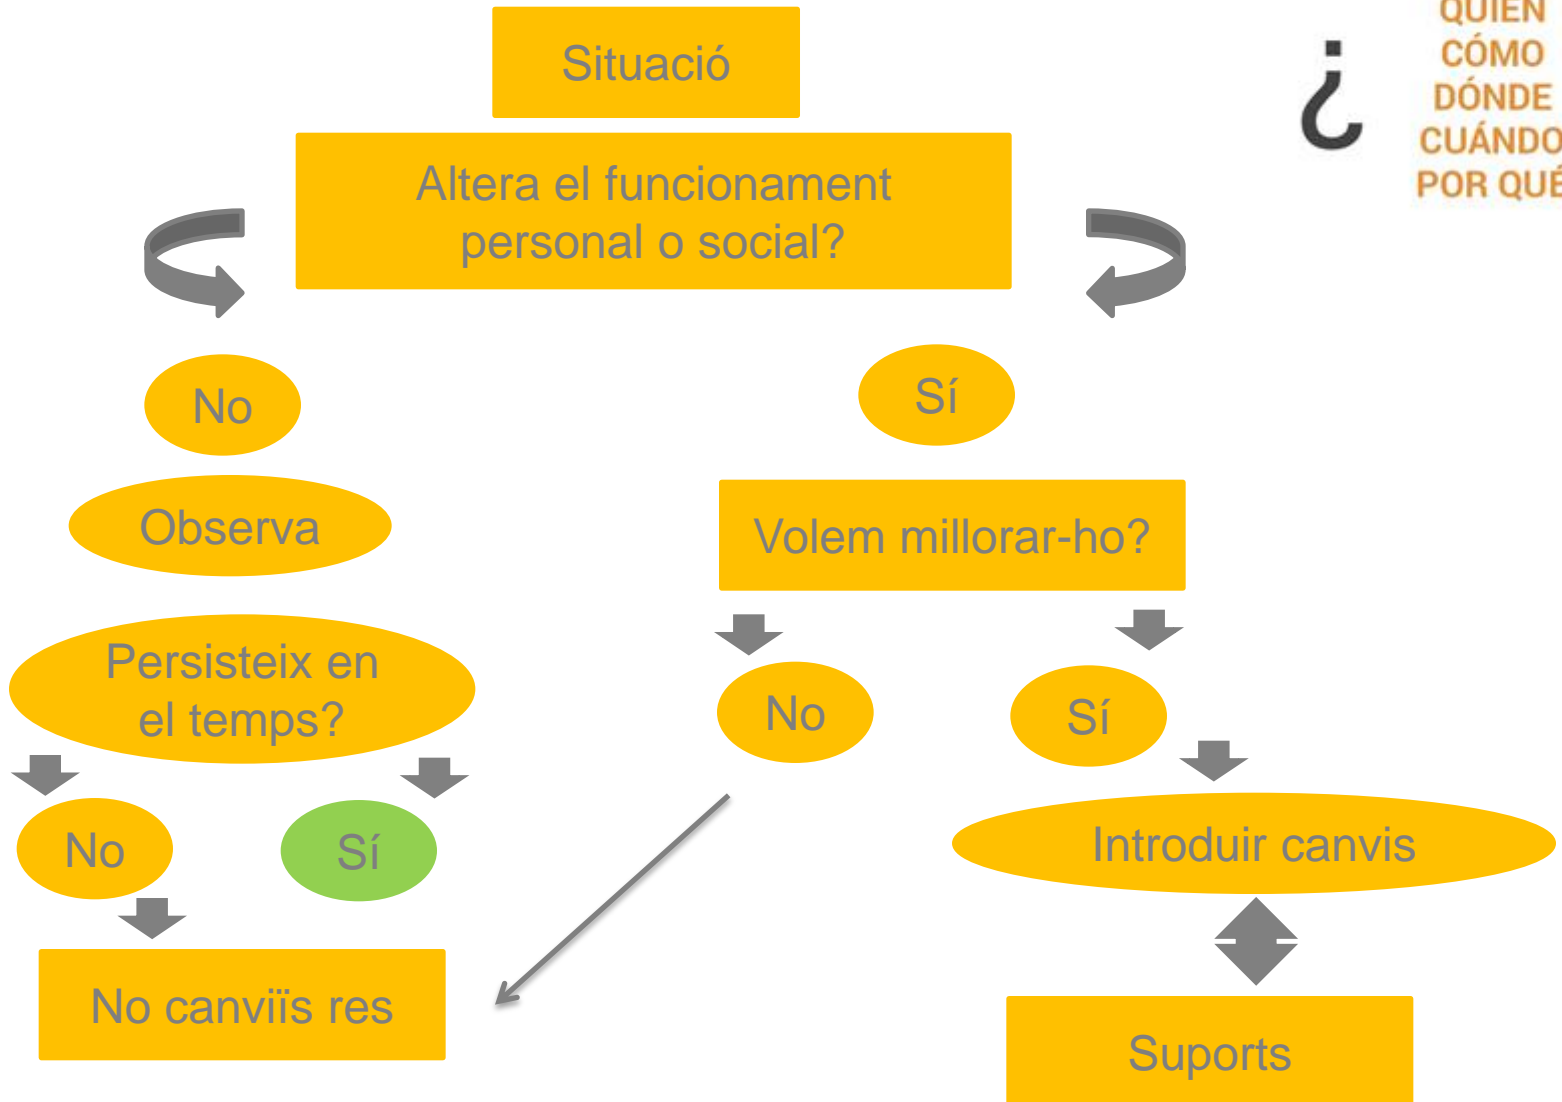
Situació

Altera el funcionament personal o social?

¿ QUIEN CÓMO DÓNDE CUÁNDO POR QUÉ

No

Sí

Observa

Volem millorar-ho?

Persisteix en el temps?

No

Sí

No

Sí

Introduir canvis

No canviïs res

Suports